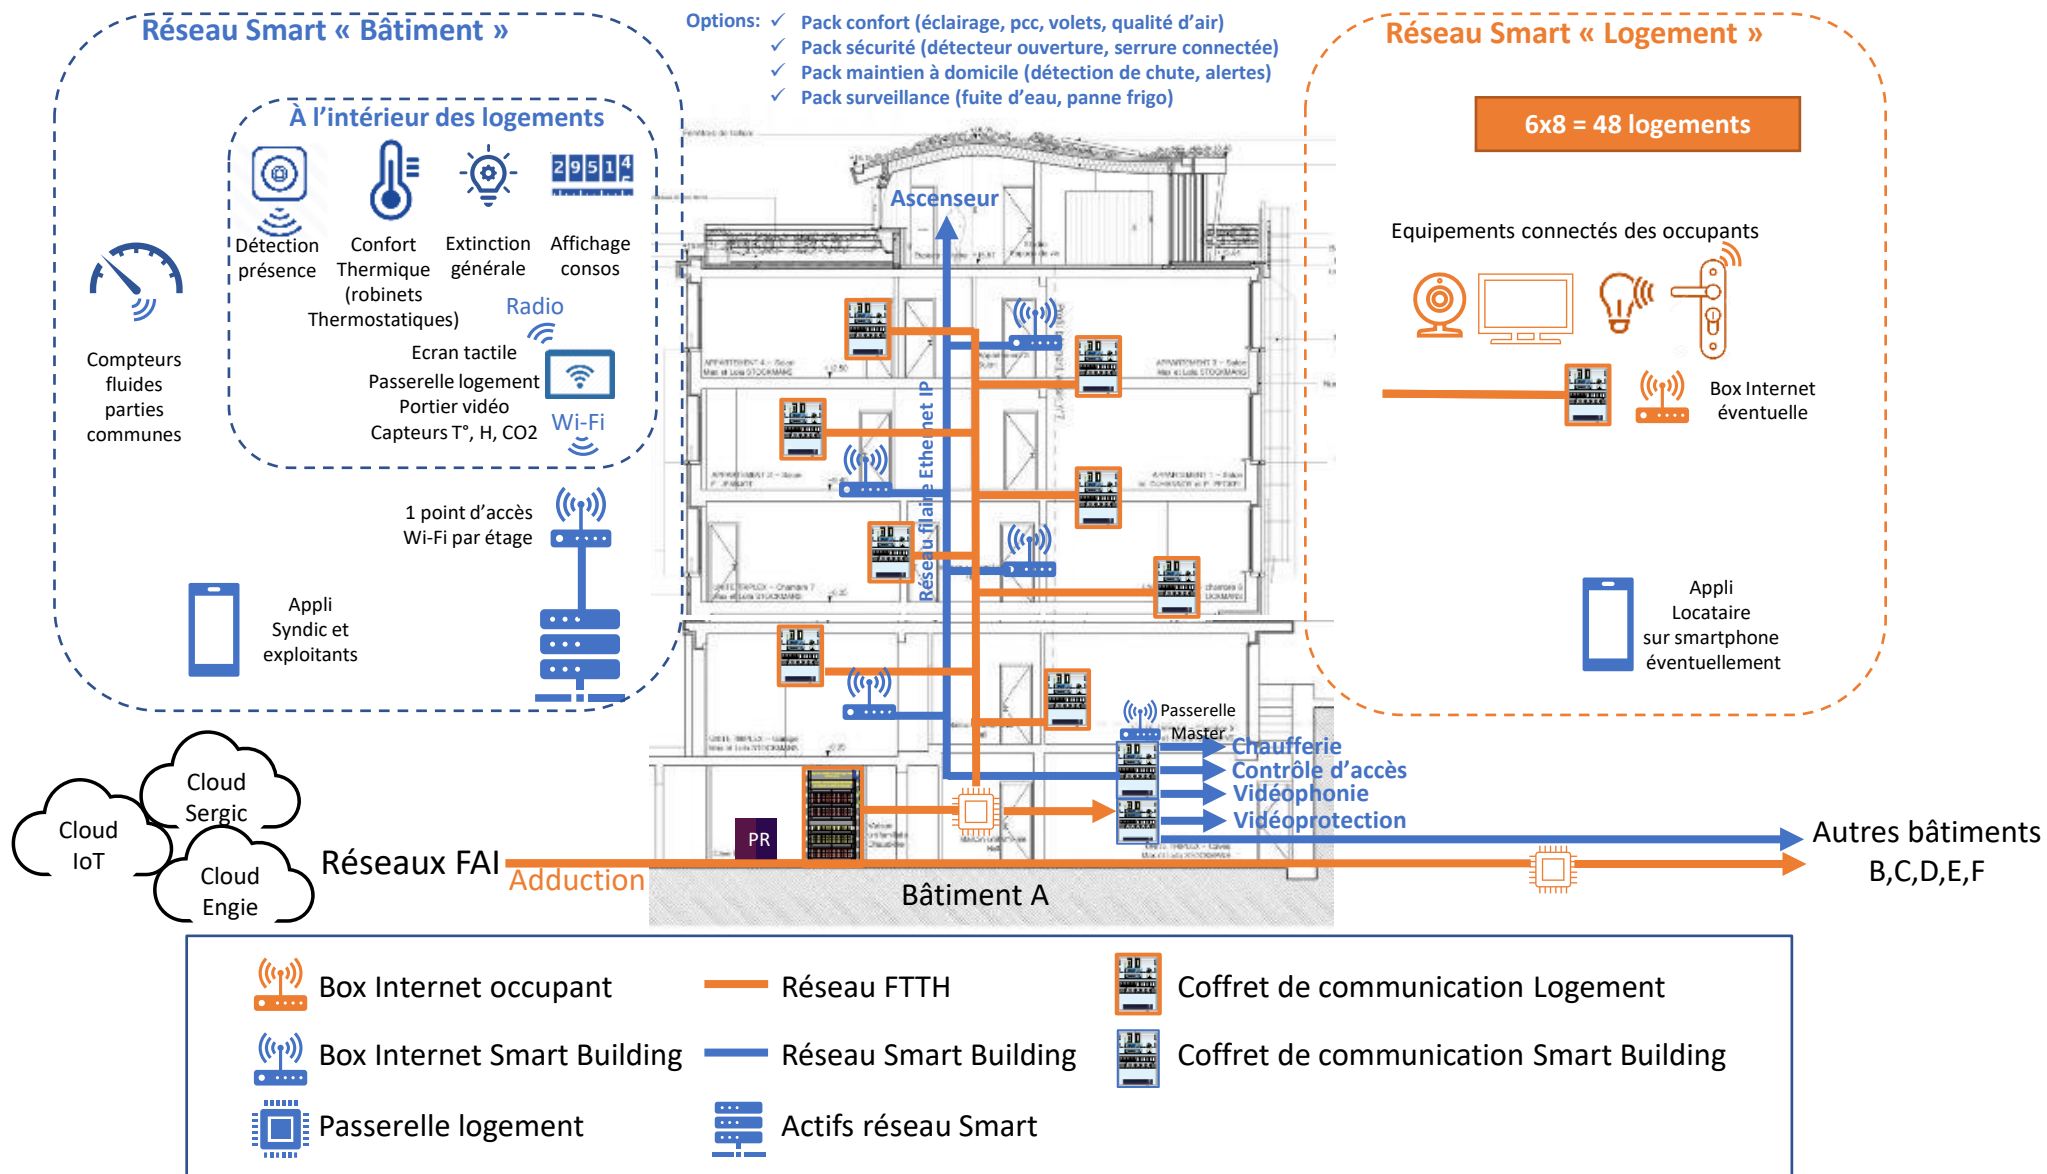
Réseau Smart « Bâtiment »

À l'intérieur des logements

Détection présence

Confort Thermique (robinets Thermostatiques)

Extinction générale

Affichage consos

Radio

Compteurs fluides parties communes

Ecran tactile
Passerelle logement
Portier vidéo
Capteurs T°, H, CO2

Wi-Fi

1 point d'accès Wi-Fi par étage

Appli Syndic et exploitants

Options: ✓ Pack confort (éclairage, pcc, volets, qualité d'air)
✓ Pack sécurité (détecteur ouverture, serrure connectée)
✓ Pack maintien à domicile (détection de chute, alertes)
✓ Pack surveillance (fuite d'eau, panne frigo)

Ascenseur

Réseau filaire Ethernet IP

Réseau Smart « Logement »

6x8 = 48 logements

Equipements connectés des occupants

Box Internet éventuelle

Appli Locataire sur smartphone éventuellement

Passerelle Master

Chaufferie
Contrôle d'accès
Vidéophonie
Vidéoprotection

Autres bâtiments B,C,D,E,F

Cloud Sergic

Cloud IoT

Cloud Engie

Réseaux FAI

Adduction

PR

Bâtiment A

Box Internet occupant
Réseau FTTH
Coffret de communication Logement
Box Internet Smart Building
Réseau Smart Building
Coffret de communication Smart Building
Passerelle logement
Actifs réseau Smart